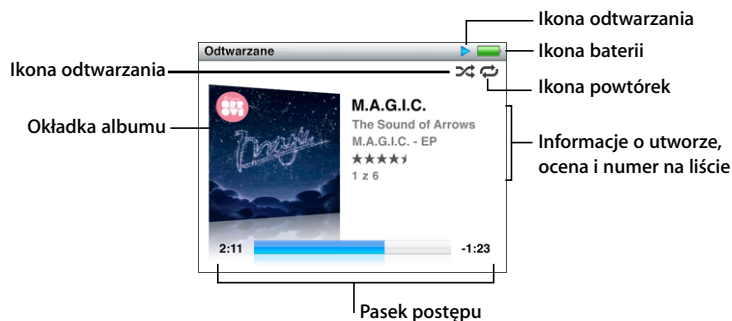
Ikona odtwarzania

Odtwarzane

Ikona baterii

Ikona odtwarzania

Ikona powtórek

Okładka albumu

M.A.G.I.C.
The Sound of Arrows
M.A.G.I.C. - EP
★★★★
1 z 6

Informacje o utworze, ocena i numer na liście

2:11

-1:23

Pasek postępu